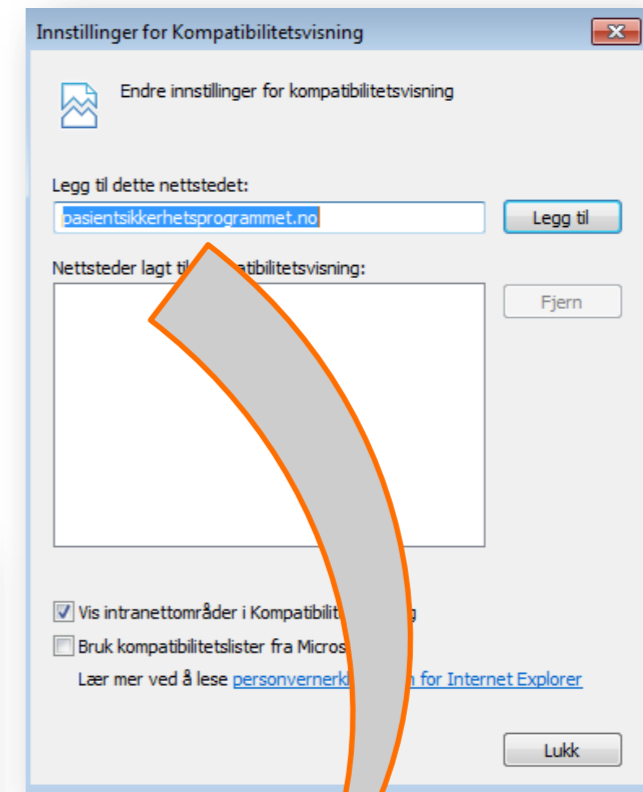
Innstillinger for Kompatibilitetsvisning

Endre innstillinger for kompatibilitetsvisning

Legg til dette nettstedet:

pasientsikkerhetsprogrammet.no

Legg til

Nettsteder lagt til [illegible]atibilitetsvisning:

Fjern

Vis intranettområder i Kompatibilit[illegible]

Bruk kompatibilitetslister fra Micros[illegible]

Lær mer ved å lese personvernerk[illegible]n for Internet Explorer

Lukk